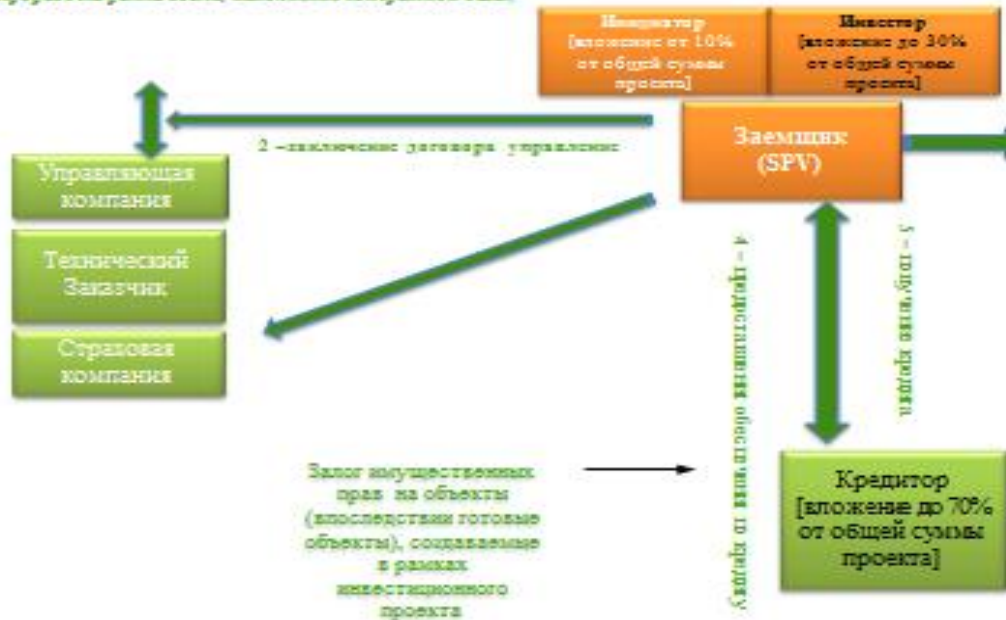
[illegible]

Инициатор [вложение от 10% от общей суммы проекта]

Инвестор [вложение до 30% от общей суммы проекта]

2 – заключение договора управления

Заемщик (SPV)

Управляющая компания

Технический Заказчик

Страховая компания

4 – предоставление обеспечения по кредиту

5 – получение кредита

Залог имущественных прав на объекты (впоследствии готовые объекты), создаваемые в рамках инвестиционного проекта

Кредитор [вложение до 70% от общей суммы проекта]